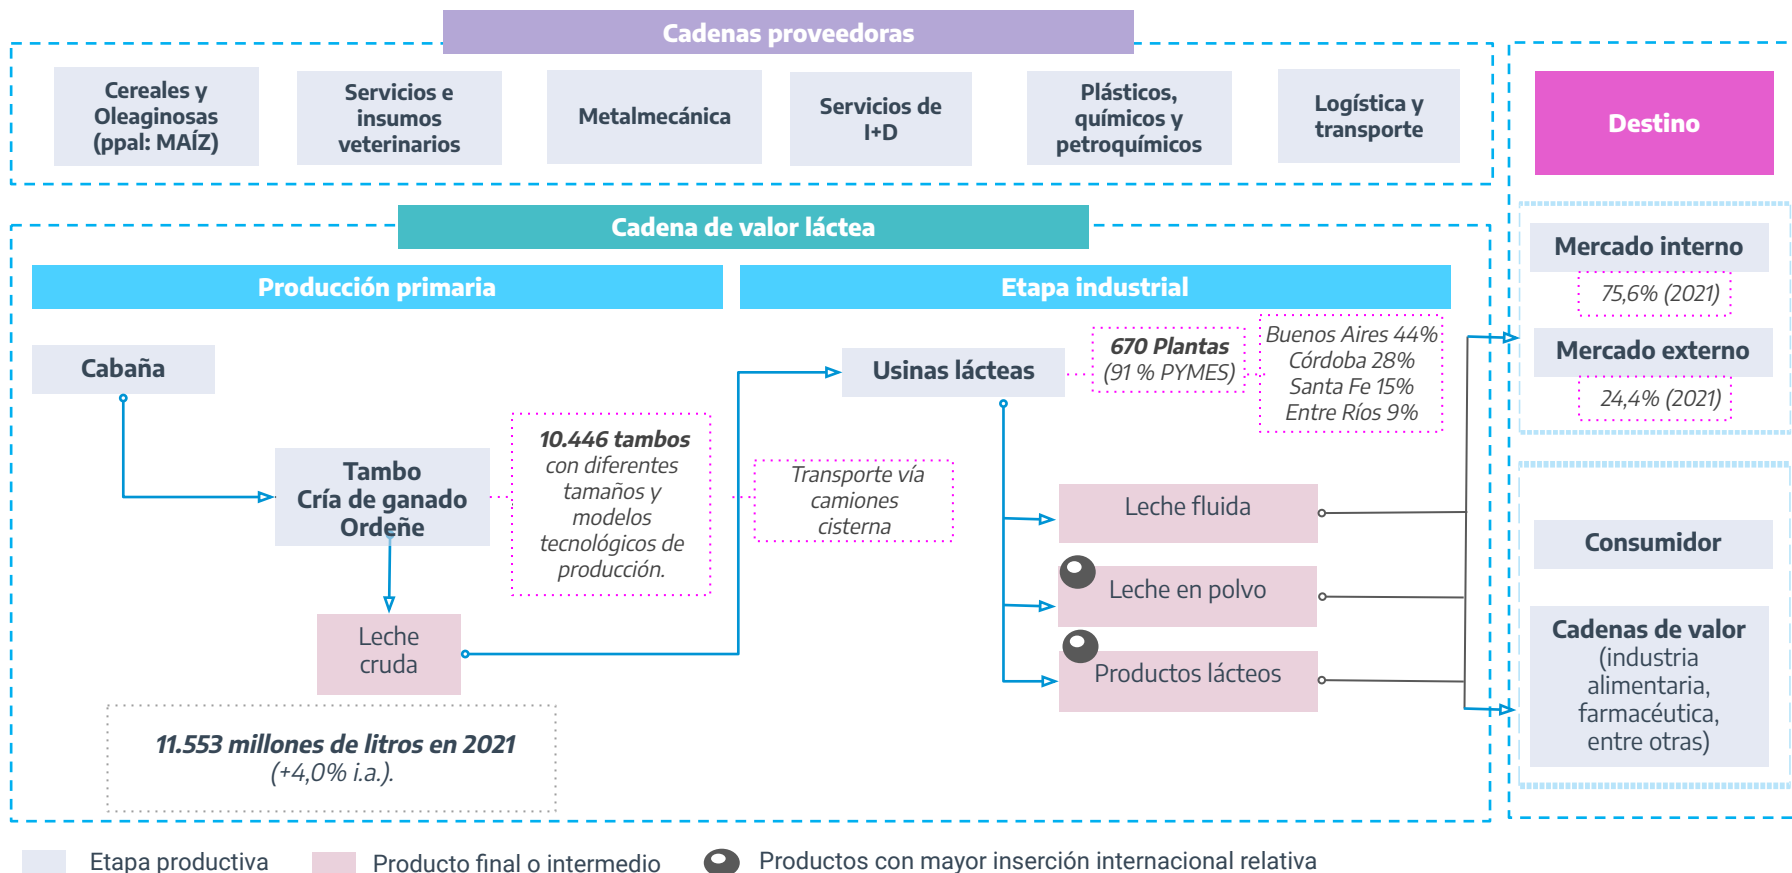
Cadenas proveedoras

Cereales y Oleaginosas (ppal: MAÍZ)

Servicios e insumos veterinarios

Metalmecánica

Servicios de I+D

Plásticos, químicos y petroquímicos

Logística y transporte

Destino

Cadena de valor láctea

Producción primaria

Etapa industrial

Cabaña

Tambo
Cría de ganado
Ordeñe

10.446 tambos con diferentes tamaños y modelos tecnológicos de producción.

Leche cruda

Transporte vía camiones cisterna

Usinas lácteas

670 Plantas (91 % PYMES)

Buenos Aires 44%
Córdoba 28%
Santa Fe 15%
Entre Ríos 9%

Leche fluida

Leche en polvo

Productos lácteos

11.553 millones de litros en 2021 (+4,0% i.a.).

Mercado interno
75,6% (2021)

Mercado externo
24,4% (2021)

Consumidor

Cadenas de valor (industria alimentaria, farmacéutica, entre otras)

Etapa productiva
Producto final o intermedio
Productos con mayor inserción internacional relativa